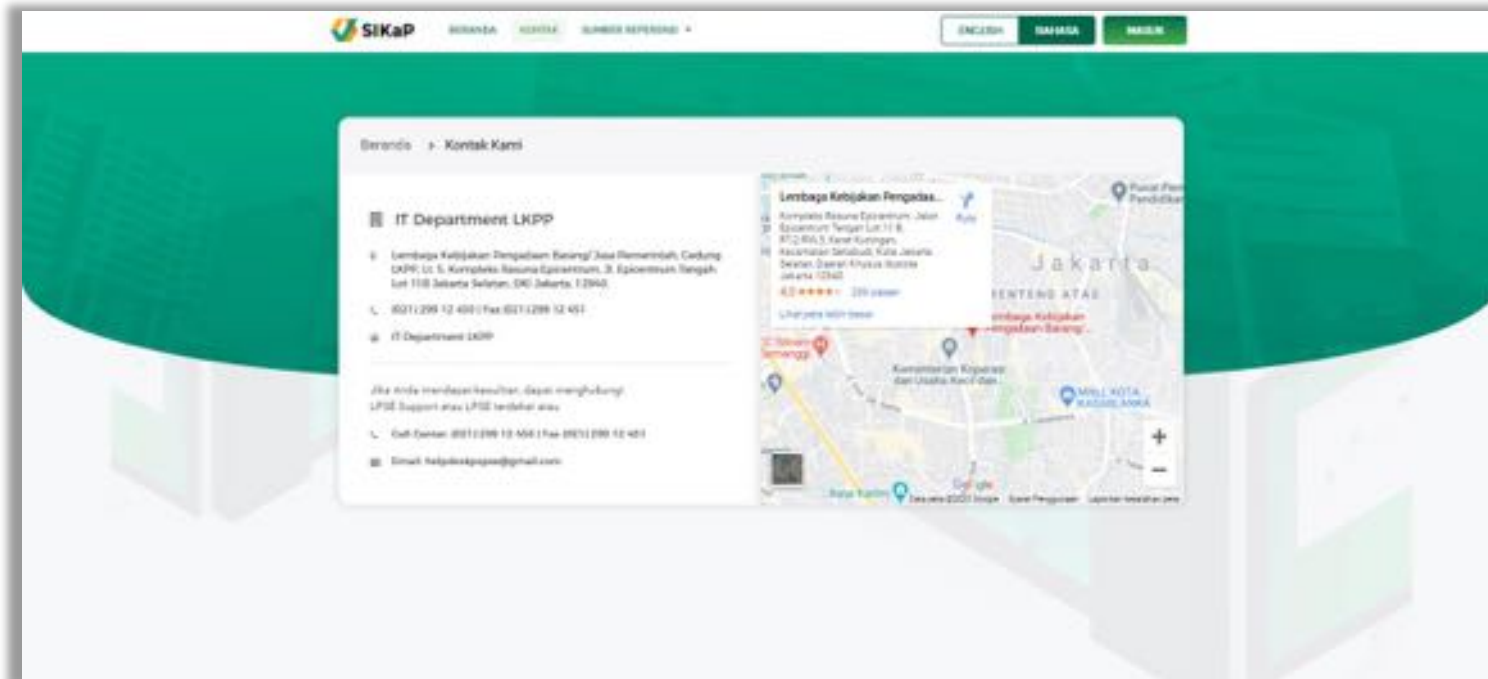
SIKaP BERANDA KONTAK SUMBER REFERENSI ▾

ENGLISH BAHASA MASUK

Beranda › Kontak Kami

IT Department LKPP

Lembaga Kebijakan Pengadaan Barang/Jasa Pemerintah, Gedung LKPP, Lt. 5, Kompleks Rasuna Epicentrum, Jl. Epicentrum Tengah Lot 11B Jakarta Selatan, DKI Jakarta, 12940.

(021) 299 12 450 | Fax (021) 299 12 451

IT Department LKPP

Jika Anda mendapat kesulitan, dapat menghubungi LPSE Support atau LPSE terdekat atau

Call Center: (021) 299 12 450 | Fax (021) 299 12 451

Email: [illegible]@gmail.com

Lembaga Kebijakan Pengadaa...

Kompleks Rasuna Epicentrum, Jalan Epicentrum Tengah Lot 11 B, RT.2/RW.5, Karet Kuningan, Kecamatan Setiabudi, Kota Jakarta Selatan, Daerah Khusus Ibukota Jakarta 12940

4,3 ★★★★ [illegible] ulasan

Lihat peta lebih besar

Rute

Jakarta

Pusat Pen Pendidikan

MENTENG ATAS

Lembaga Kebijakan Pengadaan Barang/...

Kementerian Koperasi dan Usaha Kecil dan...

MALL KOTA KASABLANKA

Semanggi

Google

Data peta ©2021 Google Syarat Penggunaan Laporkan kesalahan peta

+

−